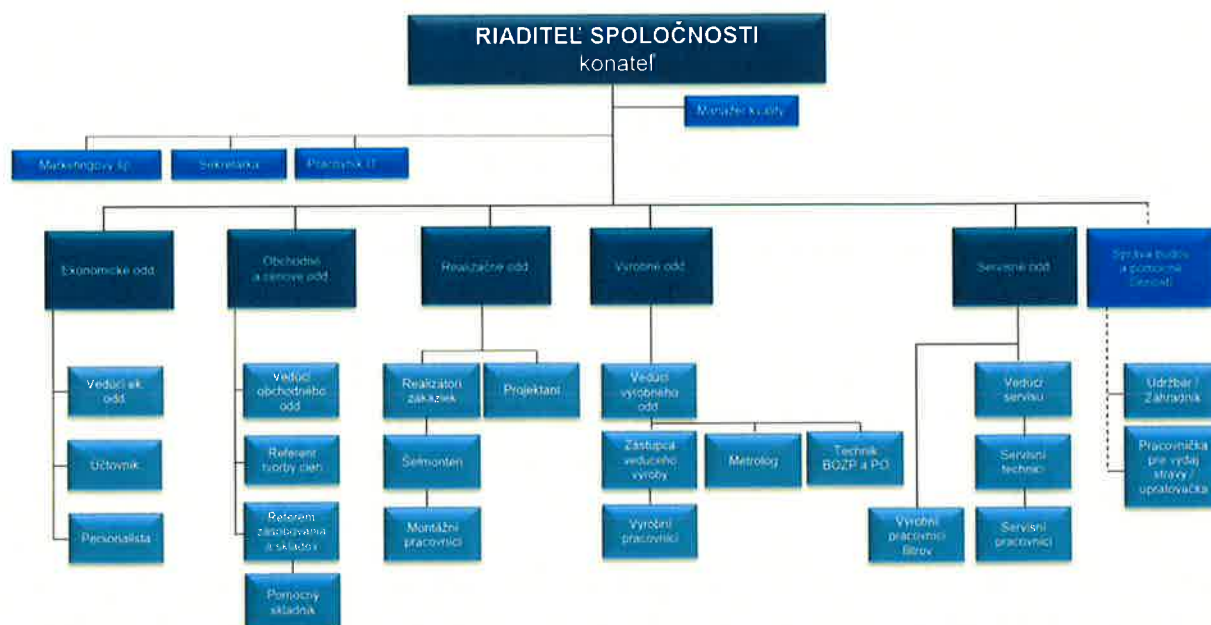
RIADITEĽ SPOLOČNOSTI
konateľ

Manažér kvality

Marketingový šp.

Sekretárka

Pracovník IT

Ekonomické odd.

Obchodné a cenové odd.

Realizačné odd.

Výrobné odd.

Servisné odd.

Správa budov a pomocné činnosti

Vedúci ek. odd.

Účtovník

Personalista

Vedúci obchodného odd.

Referent tvorby cien

Referent zásobovania a skladov

Pomocný skladník

Realizátori zákaziek

Projektanti

Šéfmontéri

Montážni pracovníci

Vedúci výrobného odd.

Zástupca vedúceho výroby

Metrológ

Technik BOZP a PO

Výrobní pracovníci

Výrobní pracovníci filtrov

Vedúci servisu

Servisní technici

Servisní pracovníci

Údržbár / Záhradník

Pracovníčka pre výdaj stravy / upratovačka